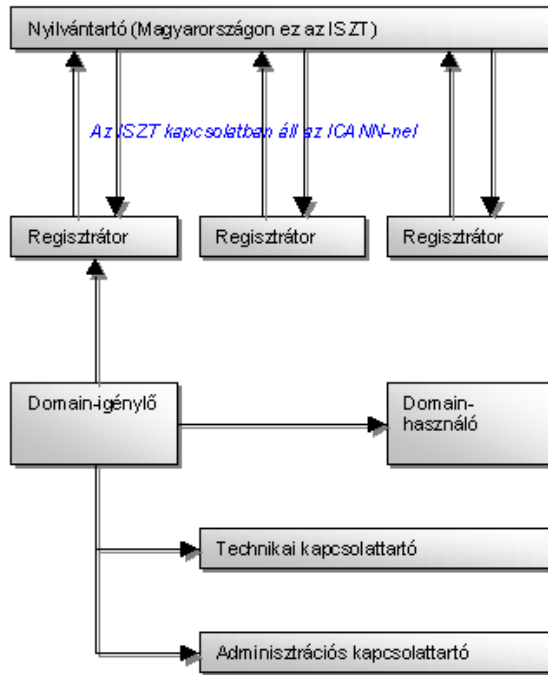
Nyilvántartó (Magyarországon ez az ISZT)

Az ISZT kapcsolatban áll az ICANN-nel

Regisztrátor

Regisztrátor

Regisztrátor

Domain-igénylő

Domain-használó

Technikai kapcsolattartó

Adminisztrációs kapcsolattartó